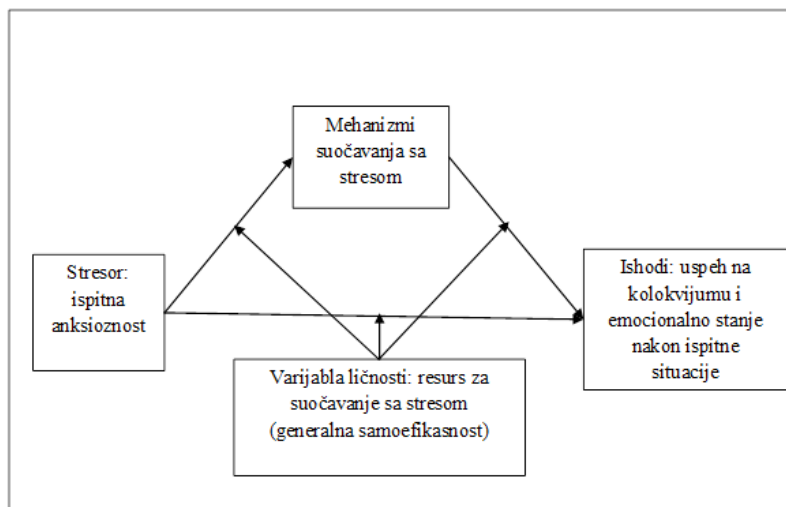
Mehanizmi suočavanja sa stresom

Stresor: ispitna anksioznost

Ishodi: uspeh na kolokvijumu i emocionalno stanje nakon ispitne situacije

Varijabla ličnosti: resurs za suočavanje sa stresom (generalna samoefikasnost)